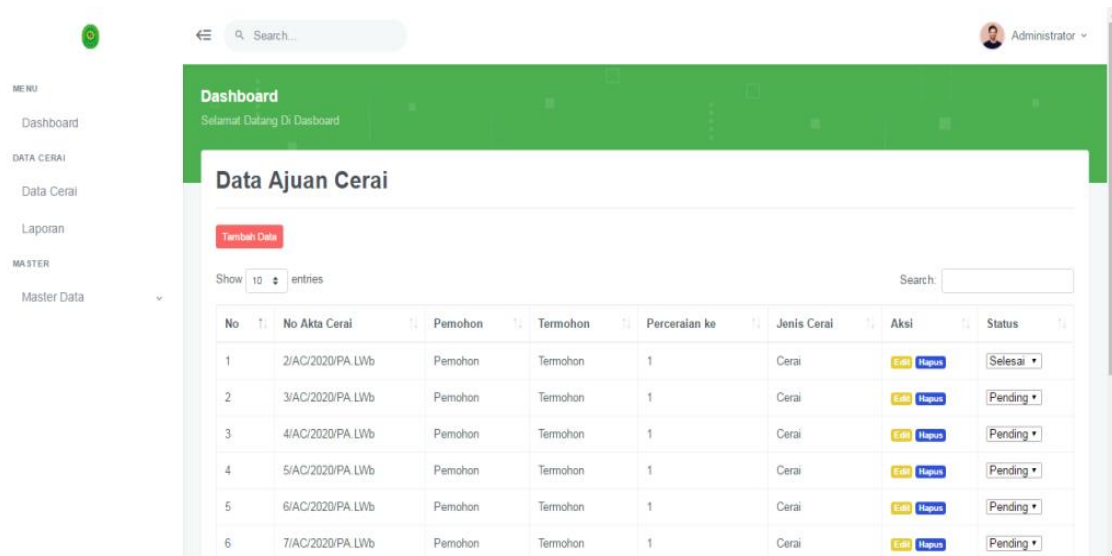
Search...

Administrator

MENU
Dashboard
DATA CERAI
Data Cerai
Laporan
MASTER
Master Data

Dashboard
Selamat Datang Di Dasboard

Data Ajuan Cerai

Tambah Data

Show 10 entries

Search:

| No | No Akta Cerai | Pemohon | Termohon | Perceraian ke | Jenis Cerai | Aksi | Status |
|---|---|---|---|---|---|---|---|
| 1 | 2/AC/2020/PA.LWb | Pemohon | Termohon | 1 | Cerai | Edit Hapus | Selesai |
| 2 | 3/AC/2020/PA.LWb | Pemohon | Termohon | 1 | Cerai | Edit Hapus | Pending |
| 3 | 4/AC/2020/PA.LWb | Pemohon | Termohon | 1 | Cerai | Edit Hapus | Pending |
| 4 | 5/AC/2020/PA.LWb | Pemohon | Termohon | 1 | Cerai | Edit Hapus | Pending |
| 5 | 6/AC/2020/PA.LWb | Pemohon | Termohon | 1 | Cerai | Edit Hapus | Pending |
| 6 | 7/AC/2020/PA.LWb | Pemohon | Termohon | 1 | Cerai | Edit Hapus | Pending |